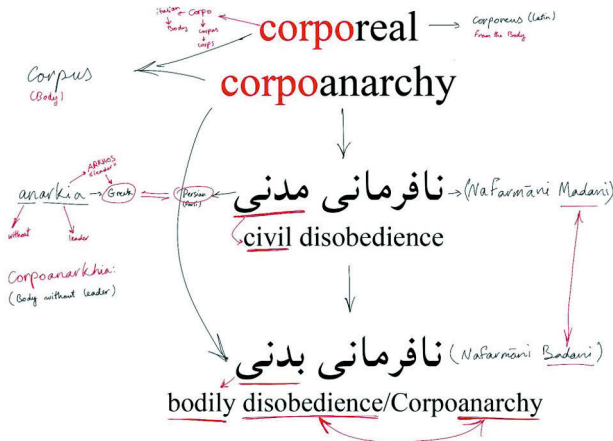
Italian
Body
Corpo
Corpus
Corps
corporeal
Corporeus (Latin)
From the Body

Corpus
(Body)

corpoanarchy

anarkia
ARKHOS
(Leader)
Greek
Persian (Farsi)
without
leader

نافرمانی مدنی
(Nafarmani Madani)
civil disobedience

Corpoanarkhia:
(Body without leader)

نافرمانی بدنی
(Nafarmani Badani)
bodily disobedience/Corpoanarchy